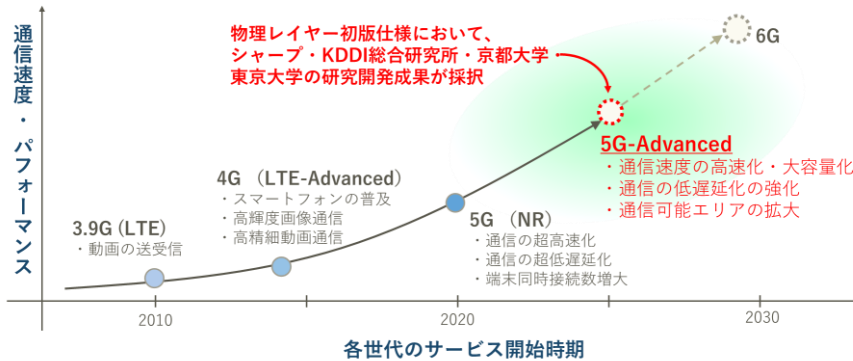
通信速度・パフォーマンス

物理レイヤー初版仕様において、
シャープ・KDDI総合研究所・京都大学
東京大学の研究開発成果が採択

6G

5G-Advanced
・通信速度の高速化・大容量化
・通信の低遅延化の強化
・通信可能エリアの拡大

4G（LTE-Advanced）
・スマートフォンの普及
・高輝度画像通信
・高精細動画通信

3.9G (LTE)
・動画の送受信

5G（NR）
・通信の超高速化
・通信の超低遅延化
・端末同時接続数増大

2010
2020
2030

各世代のサービス開始時期